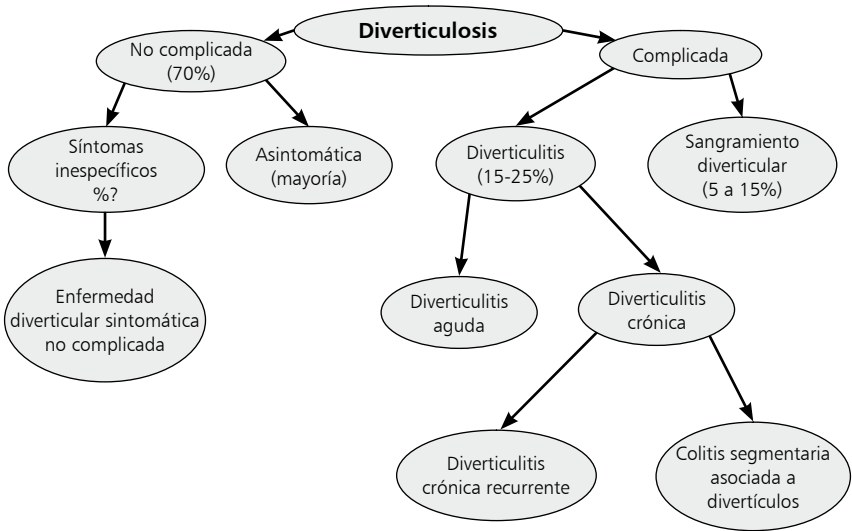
Diverticulosis

No complicada (70%)

Complicada

Síntomas inespecíficos %?

Asintomática (mayoría)

Diverticulitis (15-25%)

Sangramiento diverticular (5 a 15%)

Enfermedad diverticular sintomática no complicada

Diverticulitis aguda

Diverticulitis crónica

Diverticulitis crónica recurrente

Colitis segmentaria asociada a divertículos